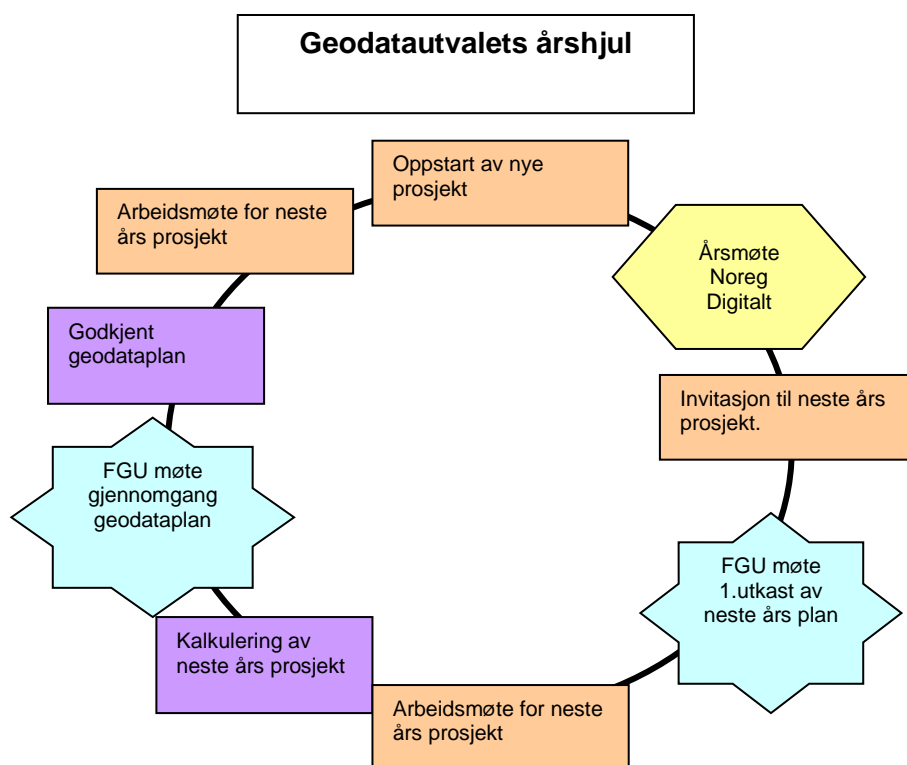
Geodatautvalets årshjul

Oppstart av nye prosjekt

Årsmøte Noreg Digitalt

Invitasjon til neste års prosjekt.

FGU møte 1.utkast av neste års plan

Arbeidsmøte for neste års prosjekt

Kalkulering av neste års prosjekt

FGU møte gjennomgang geodataplan

Godkjent geodataplan

Arbeidsmøte for neste års prosjekt